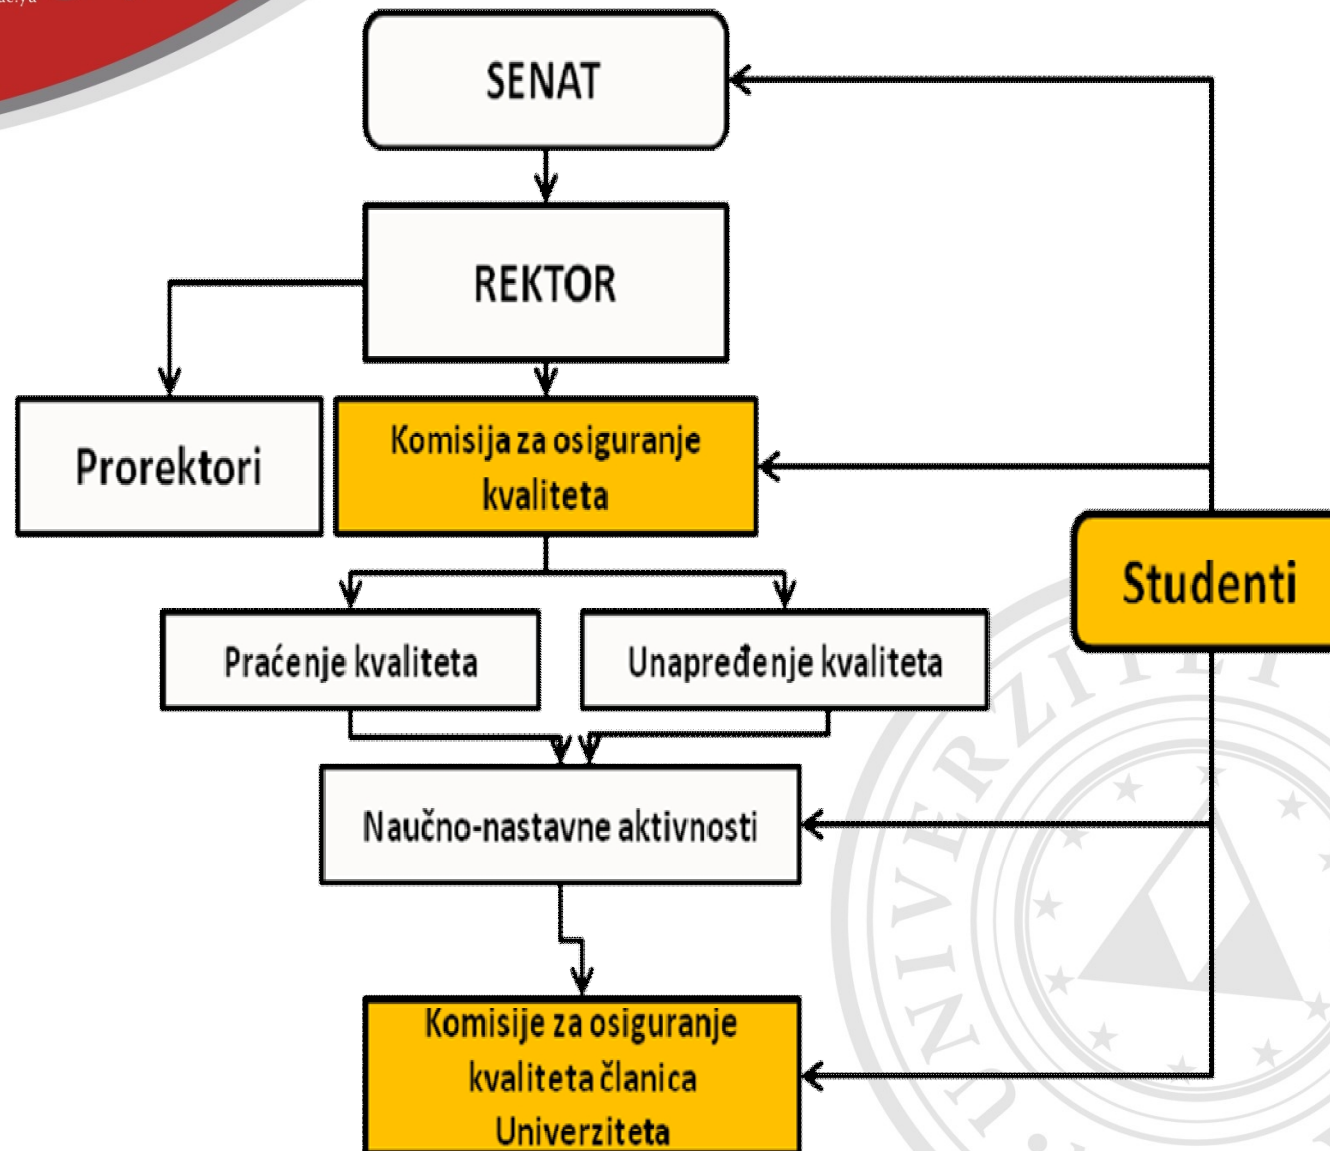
SENAT

REKTOR

Prorektori

Komisija za osiguranje kvaliteta

Studenti

Praćenje kvaliteta

Unapređenje kvaliteta

Naučno-nastavne aktivnosti

Komisije za osiguranje kvaliteta članica Univerziteta

UNIVERZITET